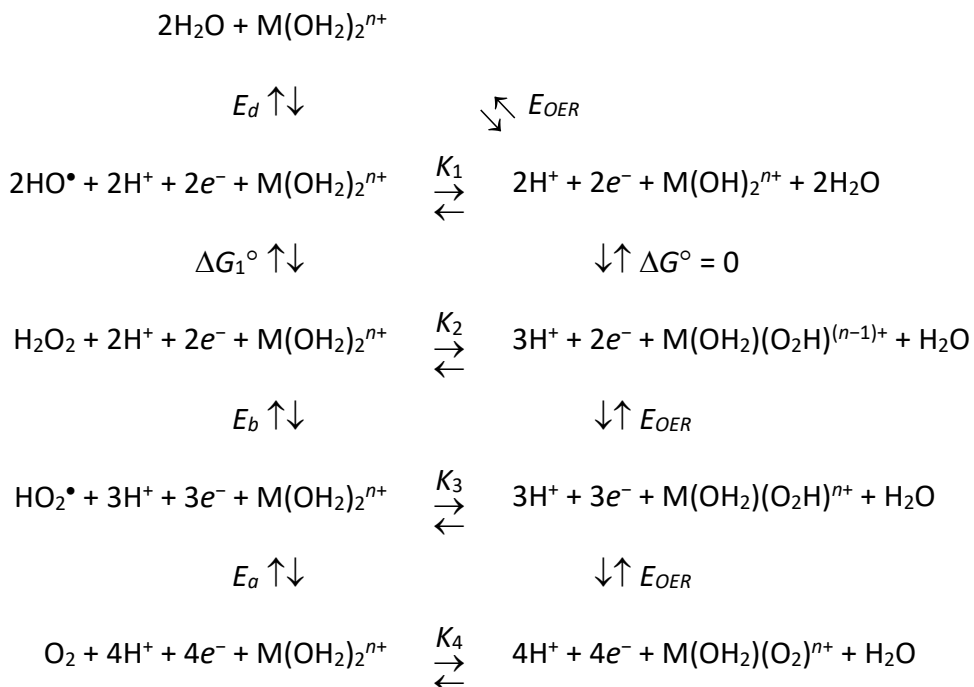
$2H_2O + M(OH_2)_2^{n+}$

$E_d \uparrow\downarrow$ $\swarrow\nwarrow E_{OER}$

$2HO^\bullet + 2H^+ + 2e^- + M(OH_2)_2^{n+} \quad \overset{K_1}{\rightleftarrows} \quad 2H^+ + 2e^- + M(OH)_2^{n+} + 2H_2O$

$\Delta G_1^\circ \uparrow\downarrow$ $\downarrow\uparrow \Delta G^\circ = 0$

$H_2O_2 + 2H^+ + 2e^- + M(OH_2)_2^{n+} \quad \overset{K_2}{\rightleftarrows} \quad 3H^+ + 2e^- + M(OH_2)(O_2H)^{(n-1)+} + H_2O$

$E_b \uparrow\downarrow$ $\downarrow\uparrow E_{OER}$

$HO_2^\bullet + 3H^+ + 3e^- + M(OH_2)_2^{n+} \quad \overset{K_3}{\rightleftarrows} \quad 3H^+ + 3e^- + M(OH_2)(O_2H)^{n+} + H_2O$

$E_a \uparrow\downarrow$ $\downarrow\uparrow E_{OER}$

$O_2 + 4H^+ + 4e^- + M(OH_2)_2^{n+} \quad \overset{K_4}{\rightleftarrows} \quad 4H^+ + 4e^- + M(OH_2)(O_2)^{n+} + H_2O$